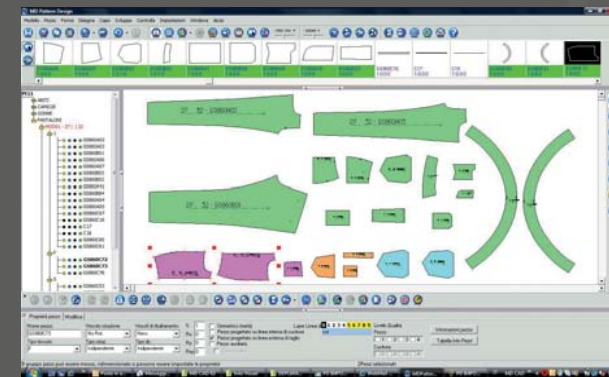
MD Pattern Design

Modello Pezzo Forme Disegna Capo Sviluppo Controllo Impostazioni Window Aiuto

37 _ 52 : 10860403

37 _ 52 : 10860403

37 _ 52 : 10860403

Proprietà pezzo Modifica

Informazioni pezzo

Tabella Info Pezzi